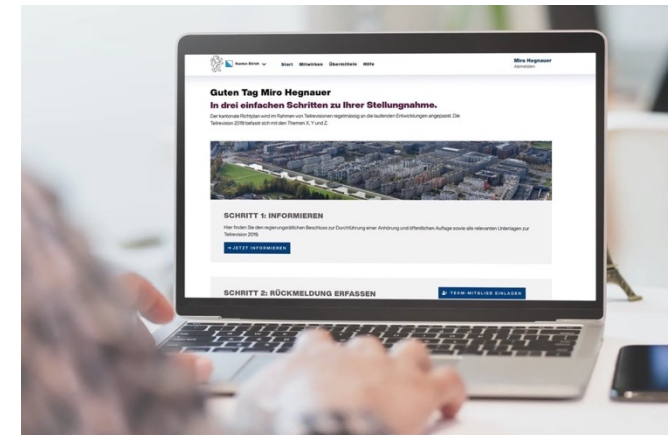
Kanton Zürich Start Mitwirken Übersichten Hilfe

Miro Hegnauer
Abmelden

Guten Tag Miro Hegnauer

In drei einfachen Schritten zu Ihrer Stellungnahme.

Der kantonale Richtplan wird im Rahmen von Teilrevisionen regelmässig an die laufenden Entwicklungen angepasst. Die Teilrevision 2019 befasst sich mit den Themen X, Y und Z.

SCHRITT 1: INFORMIEREN

Hier finden Sie den regierungsrätlichen Beschluss zur Durchführung einer Anhörung und öffentlichen Auflage sowie alle relevanten Unterlagen zur Teilrevision 2019.

→ JETZT INFORMIEREN

SCHRITT 2: RÜCKMELDUNG ERFASSEN

TEAM-MITGLIED EINLADEN